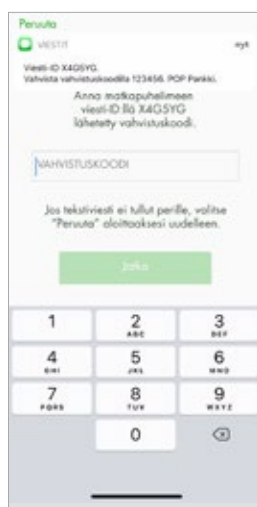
Peruuta

VIESTIT nyt

Viesti-ID X4G5YG.
Vahvista vahvistuskoodilla 123456. POP Pankki.

Anna matkapuhelimeen viesti-ID:llä X4G5YG lähetetty vahvistuskoodi.

VAHVISTUSKOODI

Jos tekstiviesti ei tullut perille, valitse "Peruuta" aloittaaksesi uudelleen.

Jatka

1
2 ABC
3 DEF
4 GHI
5 JKL
6 MNO
7 PQRS
8 TUV
9 WXYZ
0